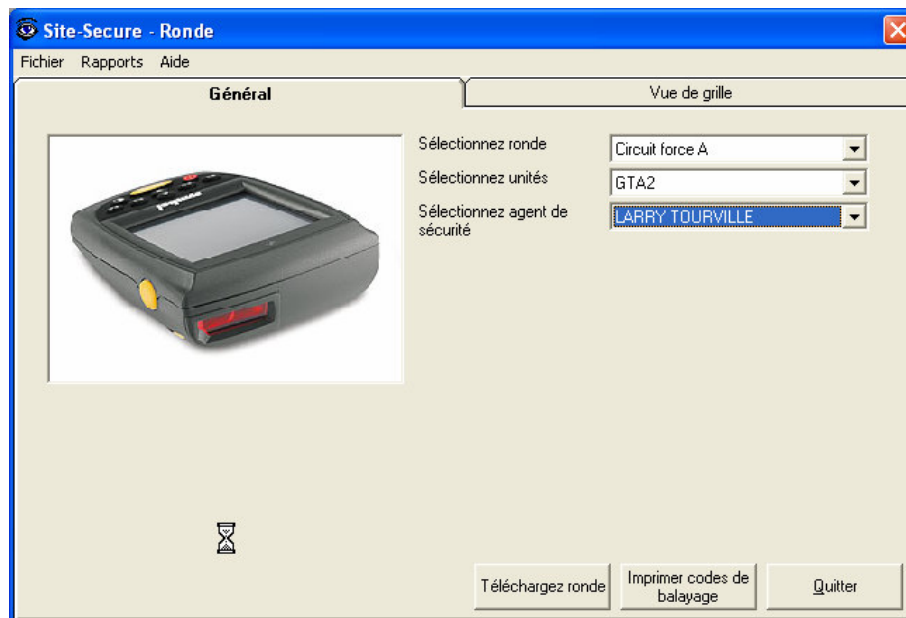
Site-Secure - Ronde

Fichier Rapports Aide

Général

Vue de grille

Sélectionnez ronde
Circuit force A

Sélectionnez unités
GTA2

Sélectionnez agent de sécurité
LARRY TOURVILLE

Téléchargez ronde

Imprimer codes de balayage

Quitter